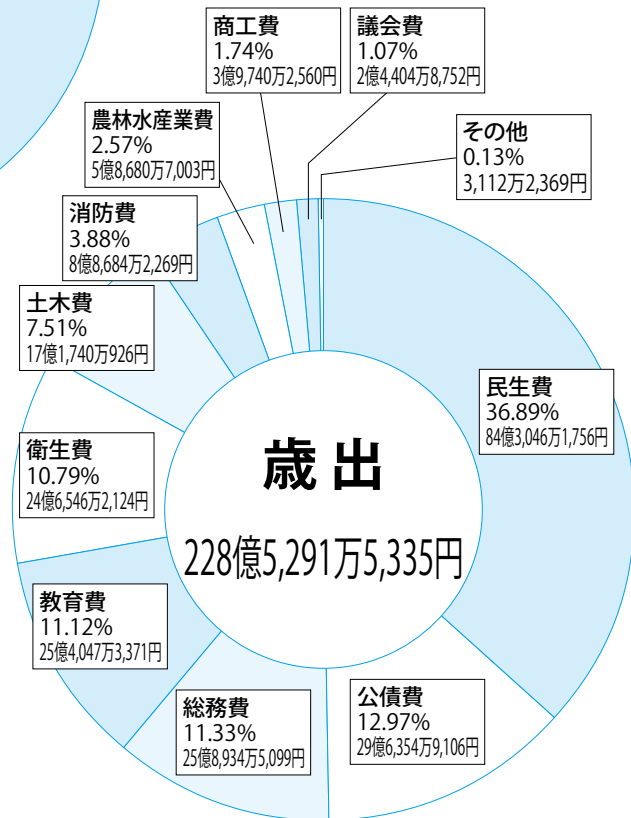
商工費
1.74%
3億9,740万2,560円

議会費
1.07%
2億4,404万8,752円

農林水産業費
2.57%
5億8,680万7,003円

その他
0.13%
3,112万2,369円

消防費
3.88%
8億8,684万2,269円

土木費
7.51%
17億1,740万926円

民生費
36.89%
84億3,046万1,756円

歳 出

228億5,291万5,335円

衛生費
10.79%
24億6,546万2,124円

教育費
11.12%
25億4,047万3,371円

公債費
12.97%
29億6,354万9,106円

総務費
11.33%
25億8,934万5,099円